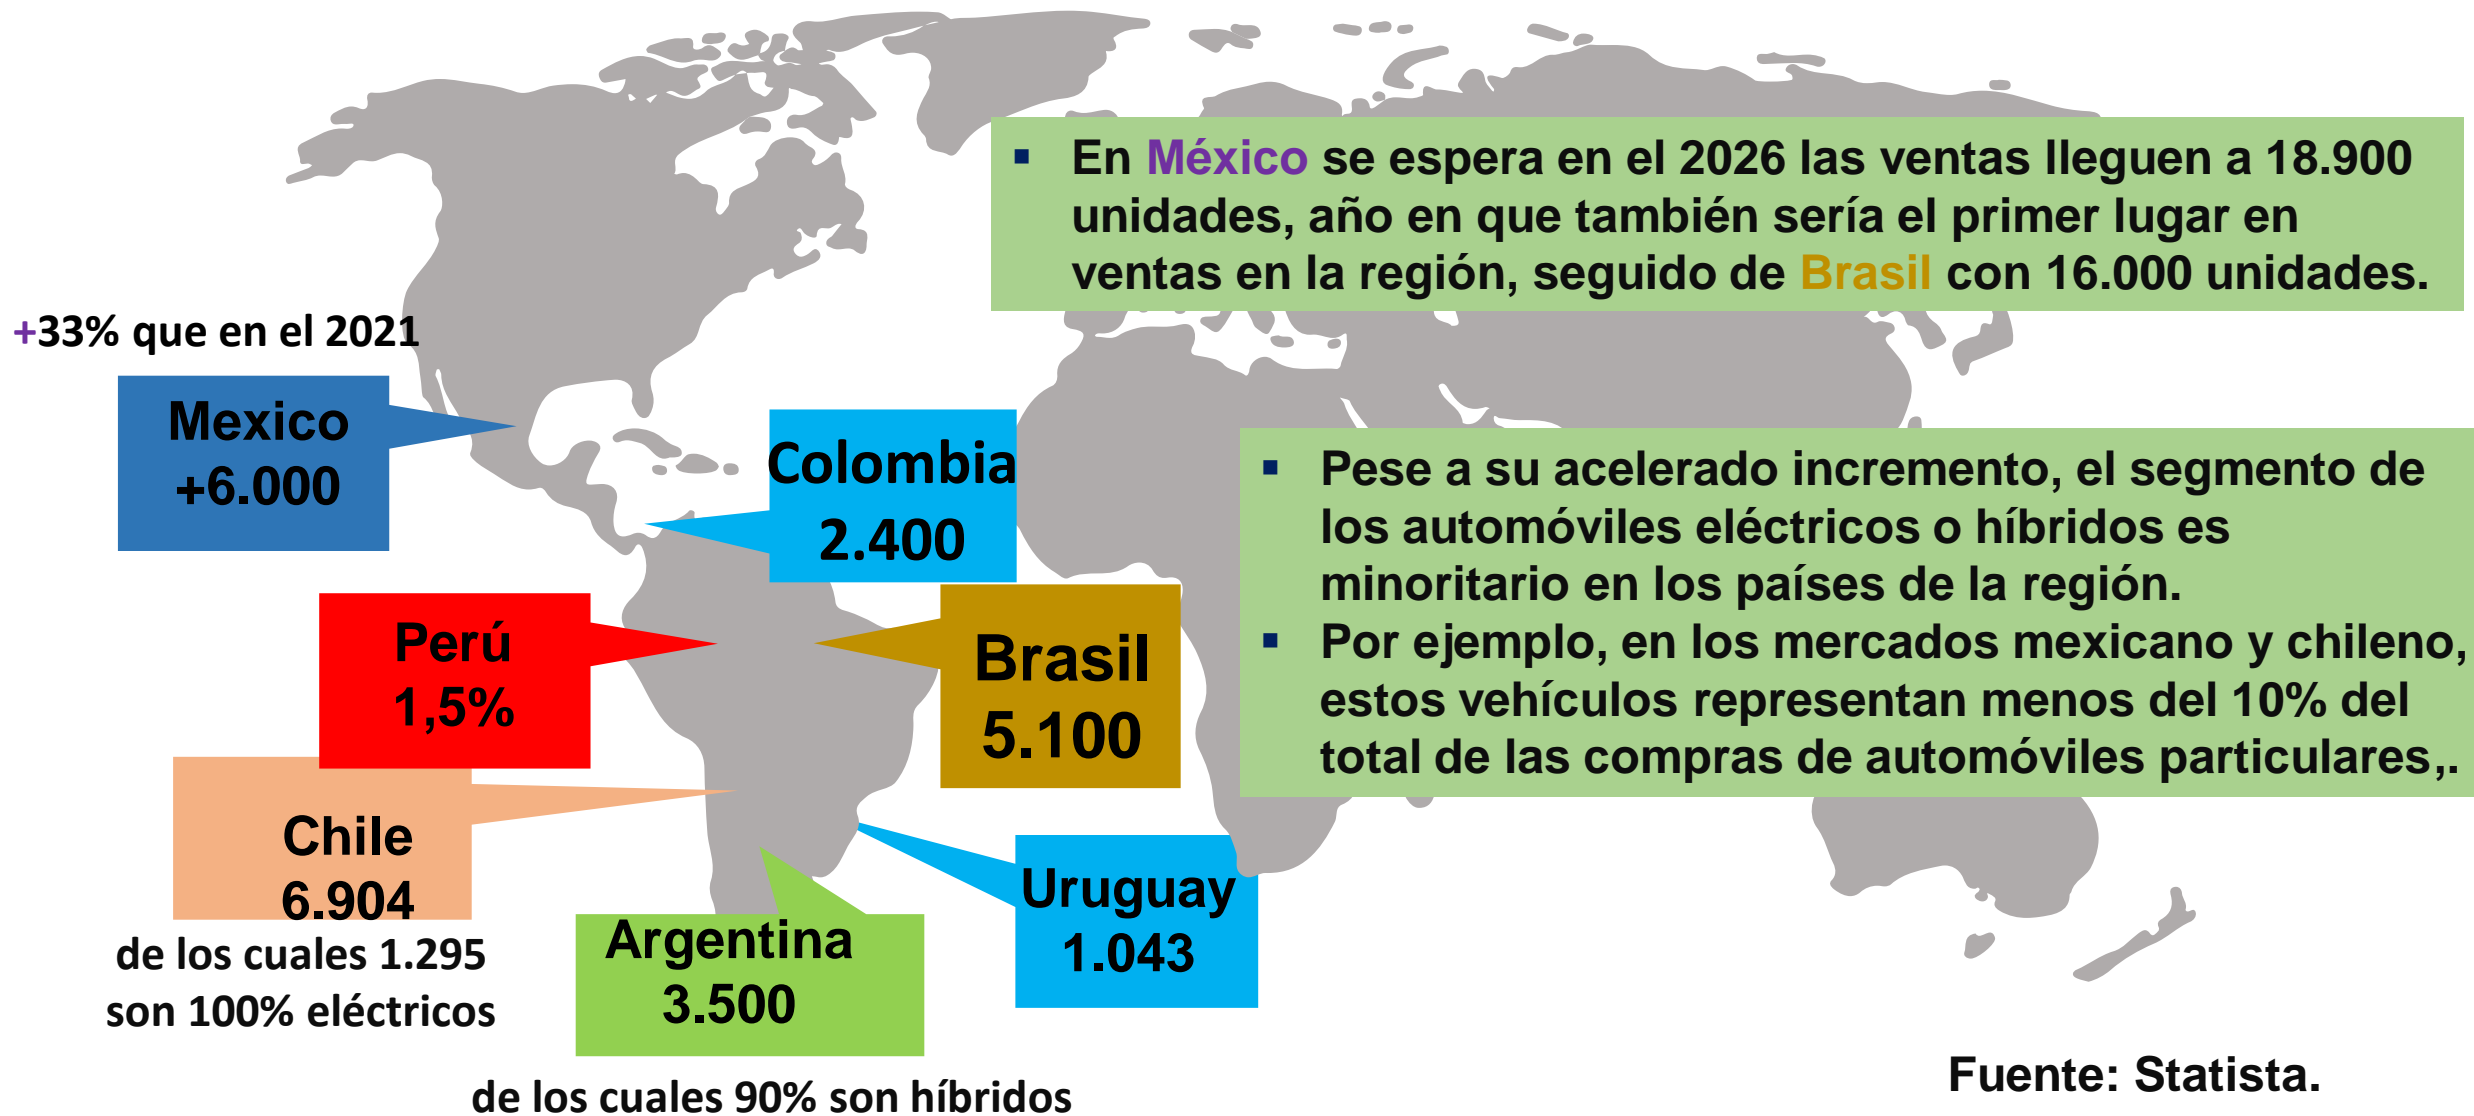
▪ En México se espera en el 2026 las ventas lleguen a 18.900 unidades, año en que también sería el primer lugar en ventas en la región, seguido de Brasil con 16.000 unidades.

+33% que en el 2021

Mexico
+6.000

Colombia
2.400

▪ Pese a su acelerado incremento, el segmento de los automóviles eléctricos o híbridos es minoritario en los países de la región.
▪ Por ejemplo, en los mercados mexicano y chileno, estos vehículos representan menos del 10% del total de las compras de automóviles particulares,.

Perú
1,5%

Brasil
5.100

Chile
6.904
de los cuales 1.295 son 100% eléctricos

Uruguay
1.043

Argentina
3.500

de los cuales 90% son híbridos

Fuente: Statista.